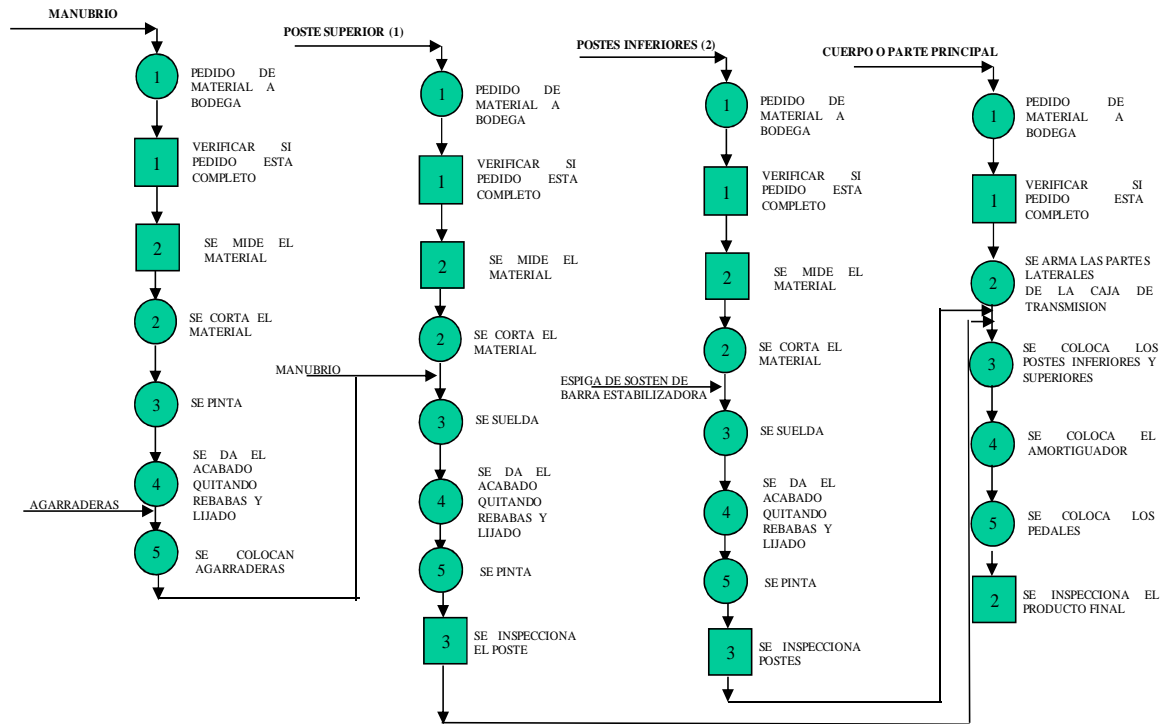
MANUBRIO

1 PEDIDO DE MATERIAL A BODEGA

1 VERIFICAR SI PEDIDO ESTA COMPLETO

2 SE MIDE EL MATERIAL

2 SE CORTA EL MATERIAL

3 SE PINTA

4 SE DA EL ACABADO QUITANDO REBABAS Y LIJADO

AGARRADERAS

5 SE COLOCAN AGARRADERAS

POSTE SUPERIOR (1)

1 PEDIDO DE MATERIAL A BODEGA

1 VERIFICAR SI PEDIDO ESTA COMPLETO

2 SE MIDE EL MATERIAL

2 SE CORTA EL MATERIAL

MANUBRIO

3 SE SUELDA

4 SE DA EL ACABADO QUITANDO REBABAS Y LIJADO

5 SE PINTA

3 SE INSPECCIONA EL POSTE

POSTES INFERIORES (2)

1 PEDIDO DE MATERIAL A BODEGA

1 VERIFICAR SI PEDIDO ESTA COMPLETO

2 SE MIDE EL MATERIAL

2 SE CORTA EL MATERIAL

ESPIGA DE SOSTEN DE BARRA ESTABILIZADORA

3 SE SUELDA

4 SE DA EL ACABADO QUITANDO REBABAS Y LIJADO

5 SE PINTA

3 SE INSPECCIONA POSTES

CUERPO O PARTE PRINCIPAL

1 PEDIDO DE MATERIAL A BODEGA

1 VERIFICAR SI PEDIDO ESTA COMPLETO

2 SE ARMA LAS PARTES LATERALES DE LA CAJA DE TRANSMISION

3 SE COLOCA LOS POSTES INFERIORES Y SUPERIORES

4 SE COLOCA EL AMORTIGUADOR

5 SE COLOCA LOS PEDALES

2 SE INSPECCIONA EL PRODUCTO FINAL